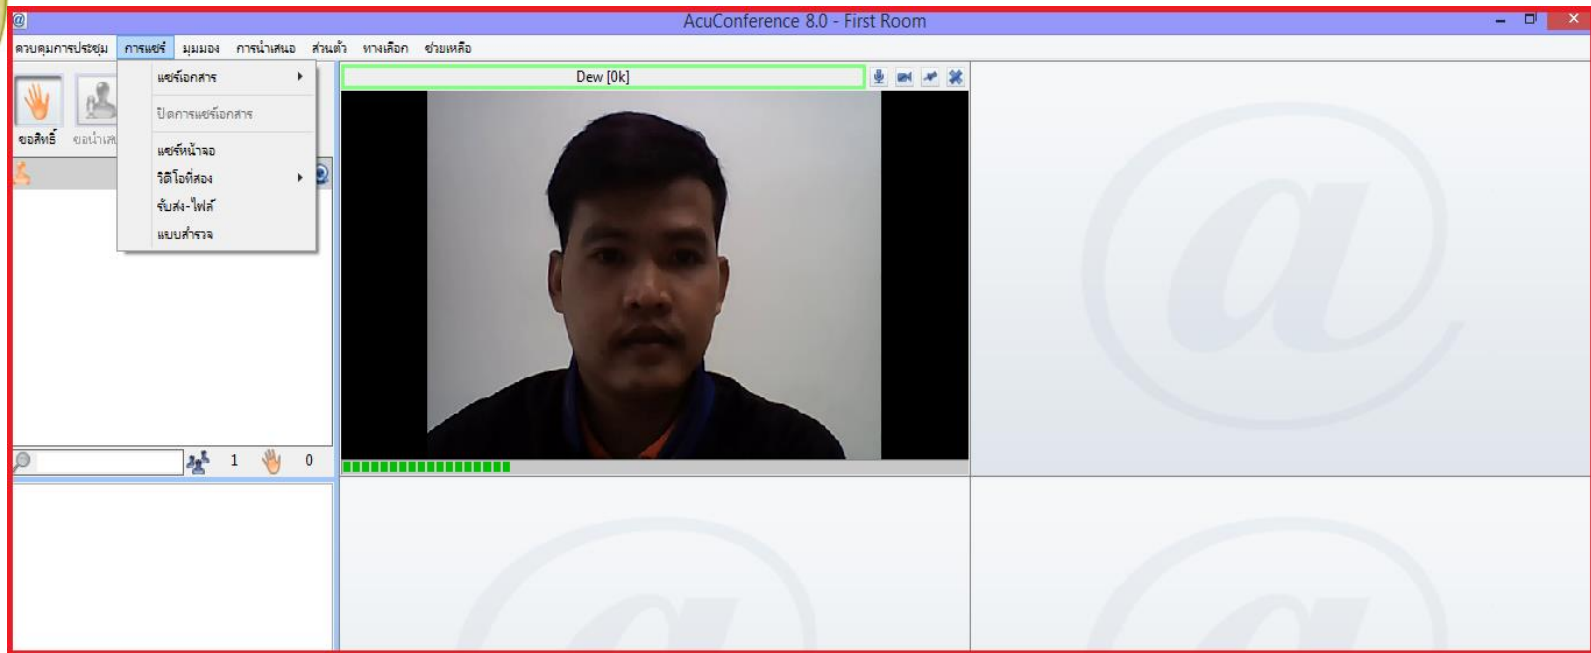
AcuConference 8.0 - First Room

ควบคุมการประชุม การแชร์ มุมมอง การนำเสนอ ส่วนตัว ทางเลือก ช่วยเหลือ

แชร์เอกสาร
ปิดการแชร์เอกสาร
แชร์หน้าจอ
วิดีโอที่สอง
รับส่ง-ไฟล์
แบบสำรวจ

ขอสิทธิ์ ขอนำเส

Dew [0k]

1 0